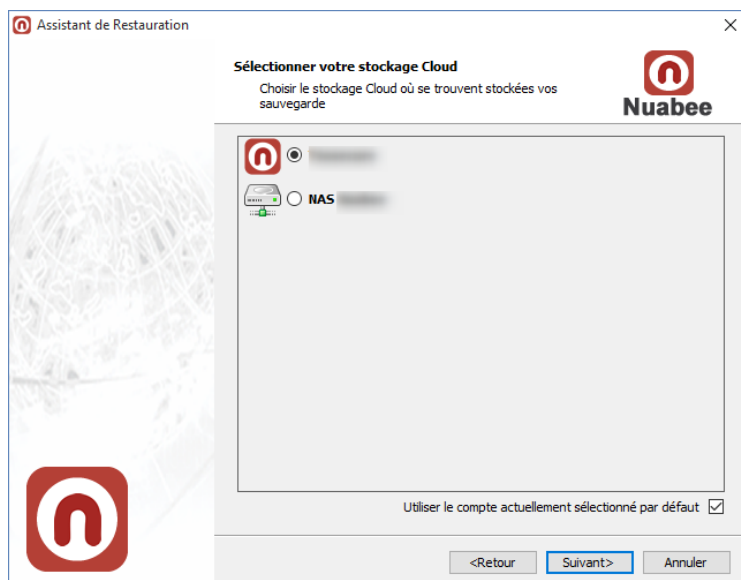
Assistant de Restauration

Sélectionner votre stockage Cloud
Choisir le stockage Cloud où se trouvent stockées vos sauvegarde

Nuabee

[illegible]

NAS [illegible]

Utiliser le compte actuellement sélectionné par défaut

<Retour
Suivant>
Annuler